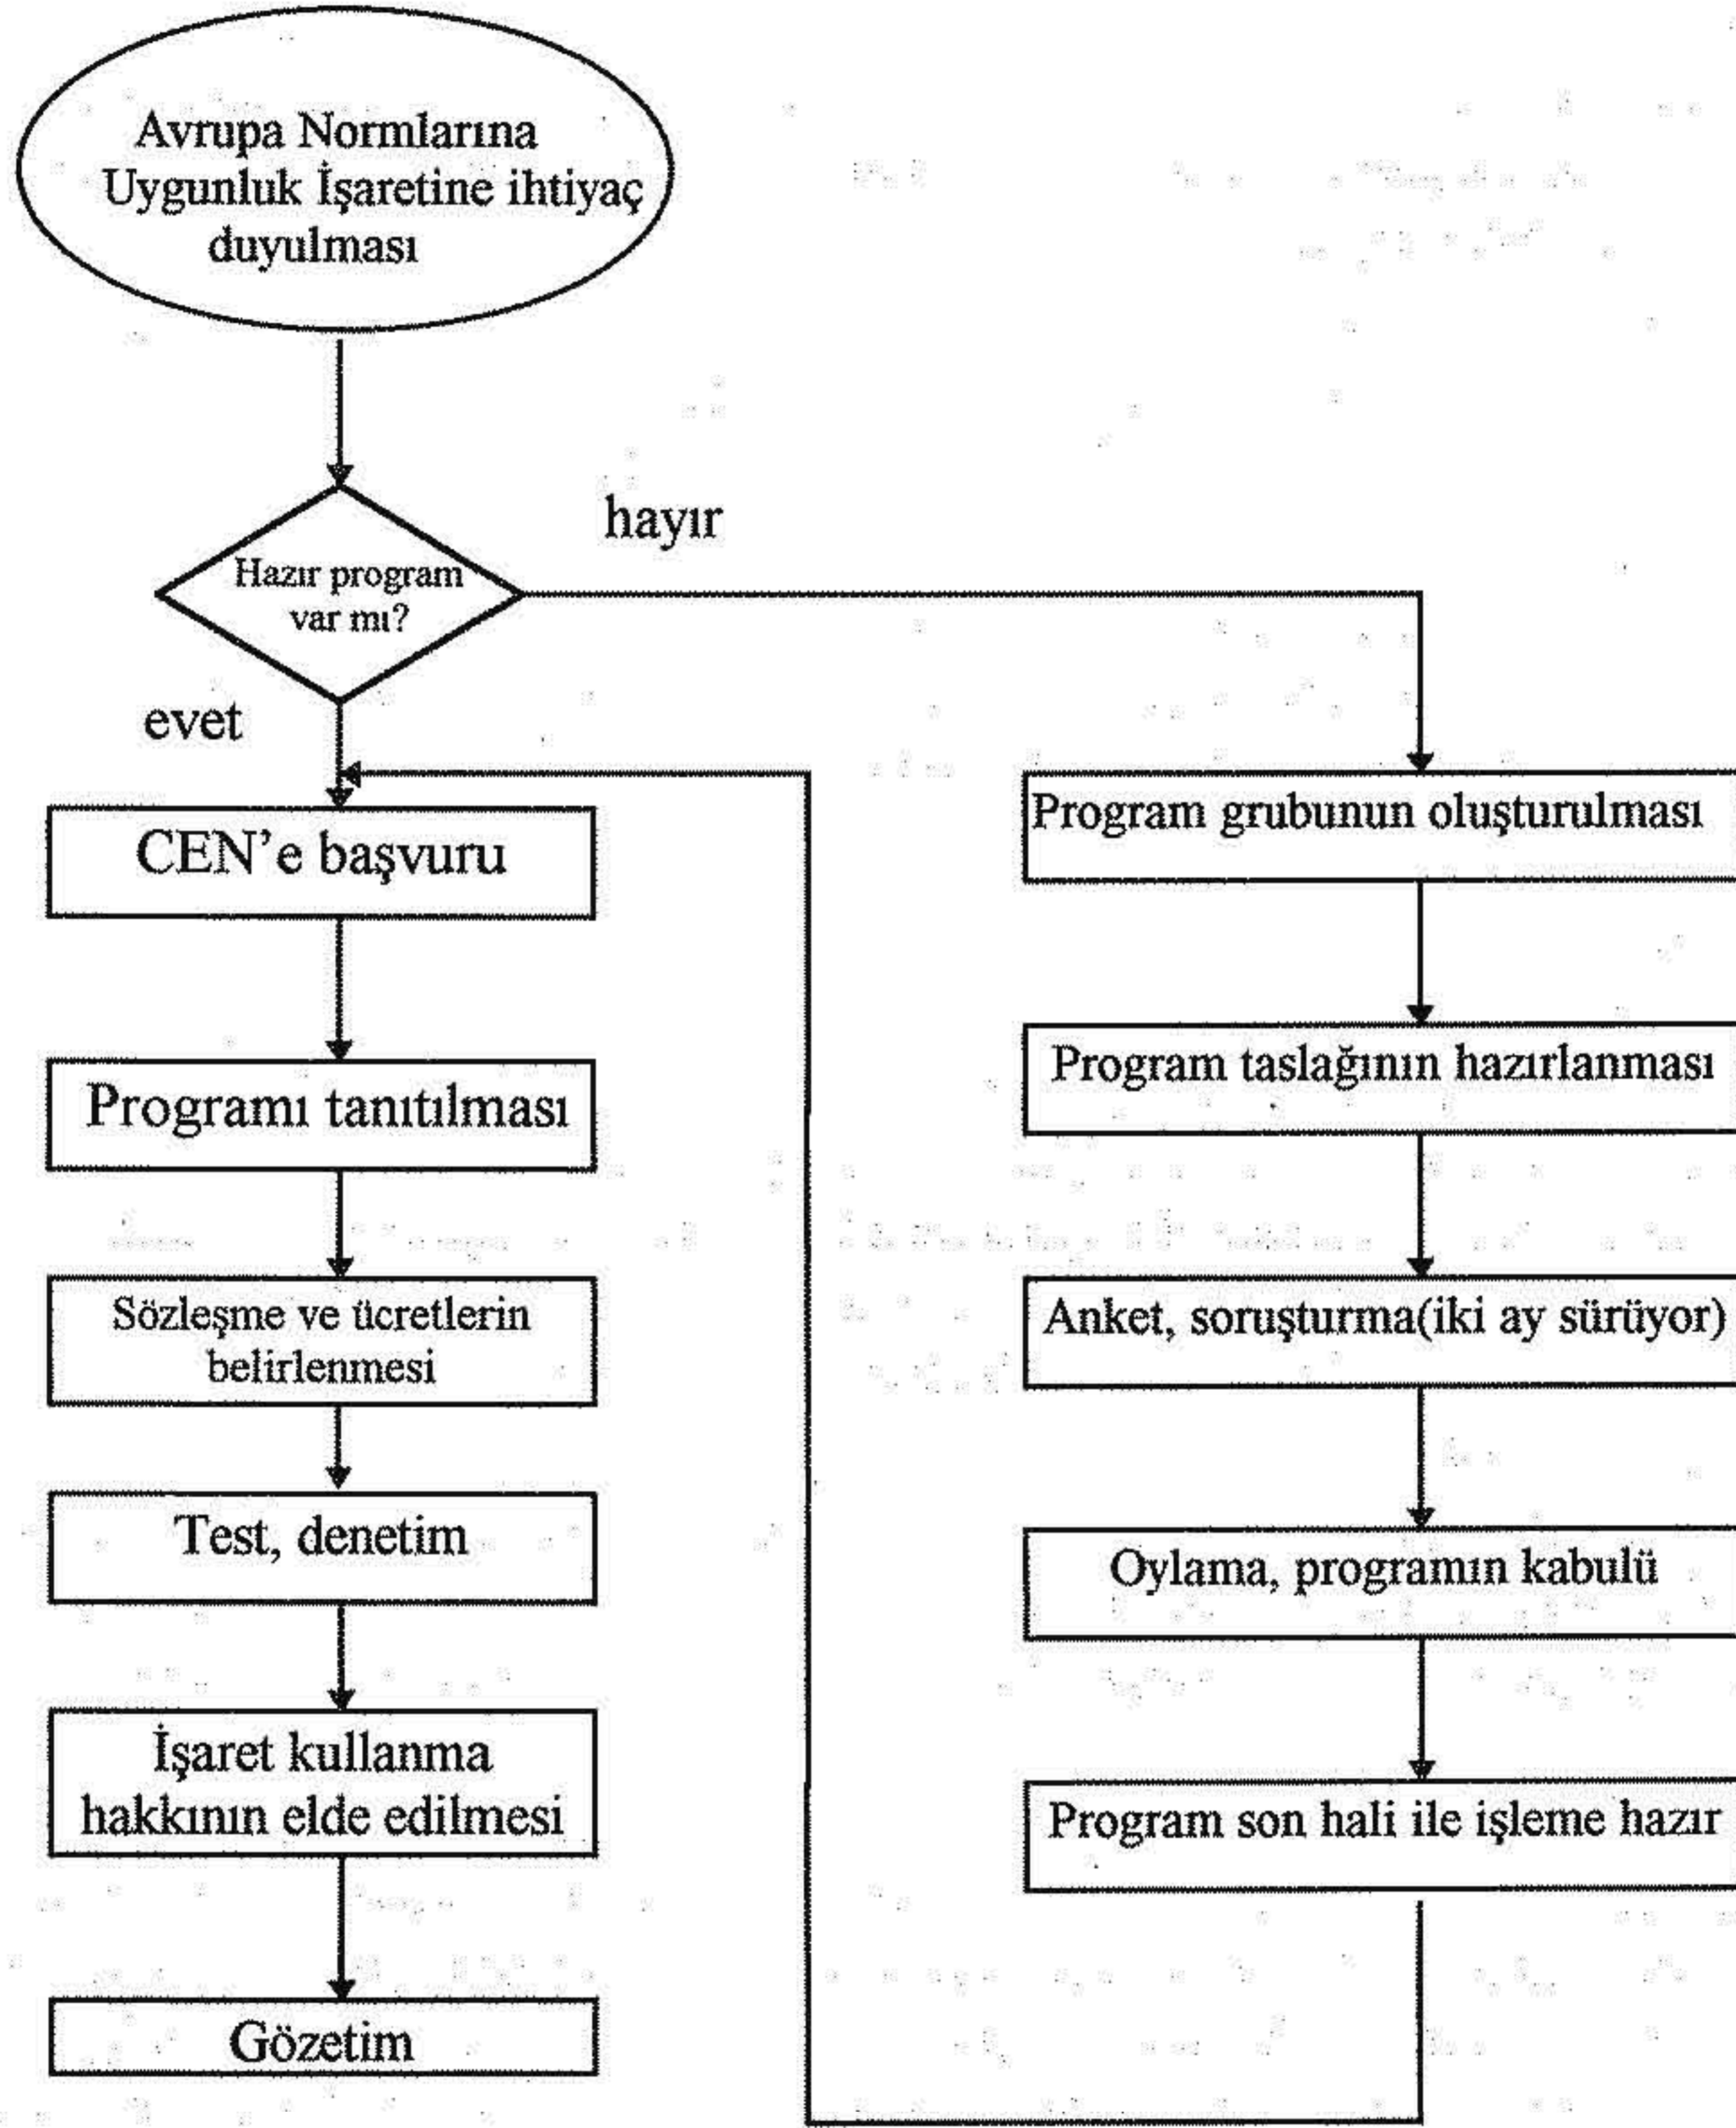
Avrupa Normlarına Uygunluk İşaretine ihtiyaç duyulması

Hazır program var mı?

hayır

evet

CEN'e başvuru

Programı tanıtılması

Sözleşme ve ücretlerin belirlenmesi

Test, denetim

İşaret kullanma hakkının elde edilmesi

Gözetim

Program grubunun oluşturulması

Program taslağının hazırlanması

Anket, soruşturma(iki ay sürüyor)

Oylama, programın kabulü

Program son hali ile işleme hazır